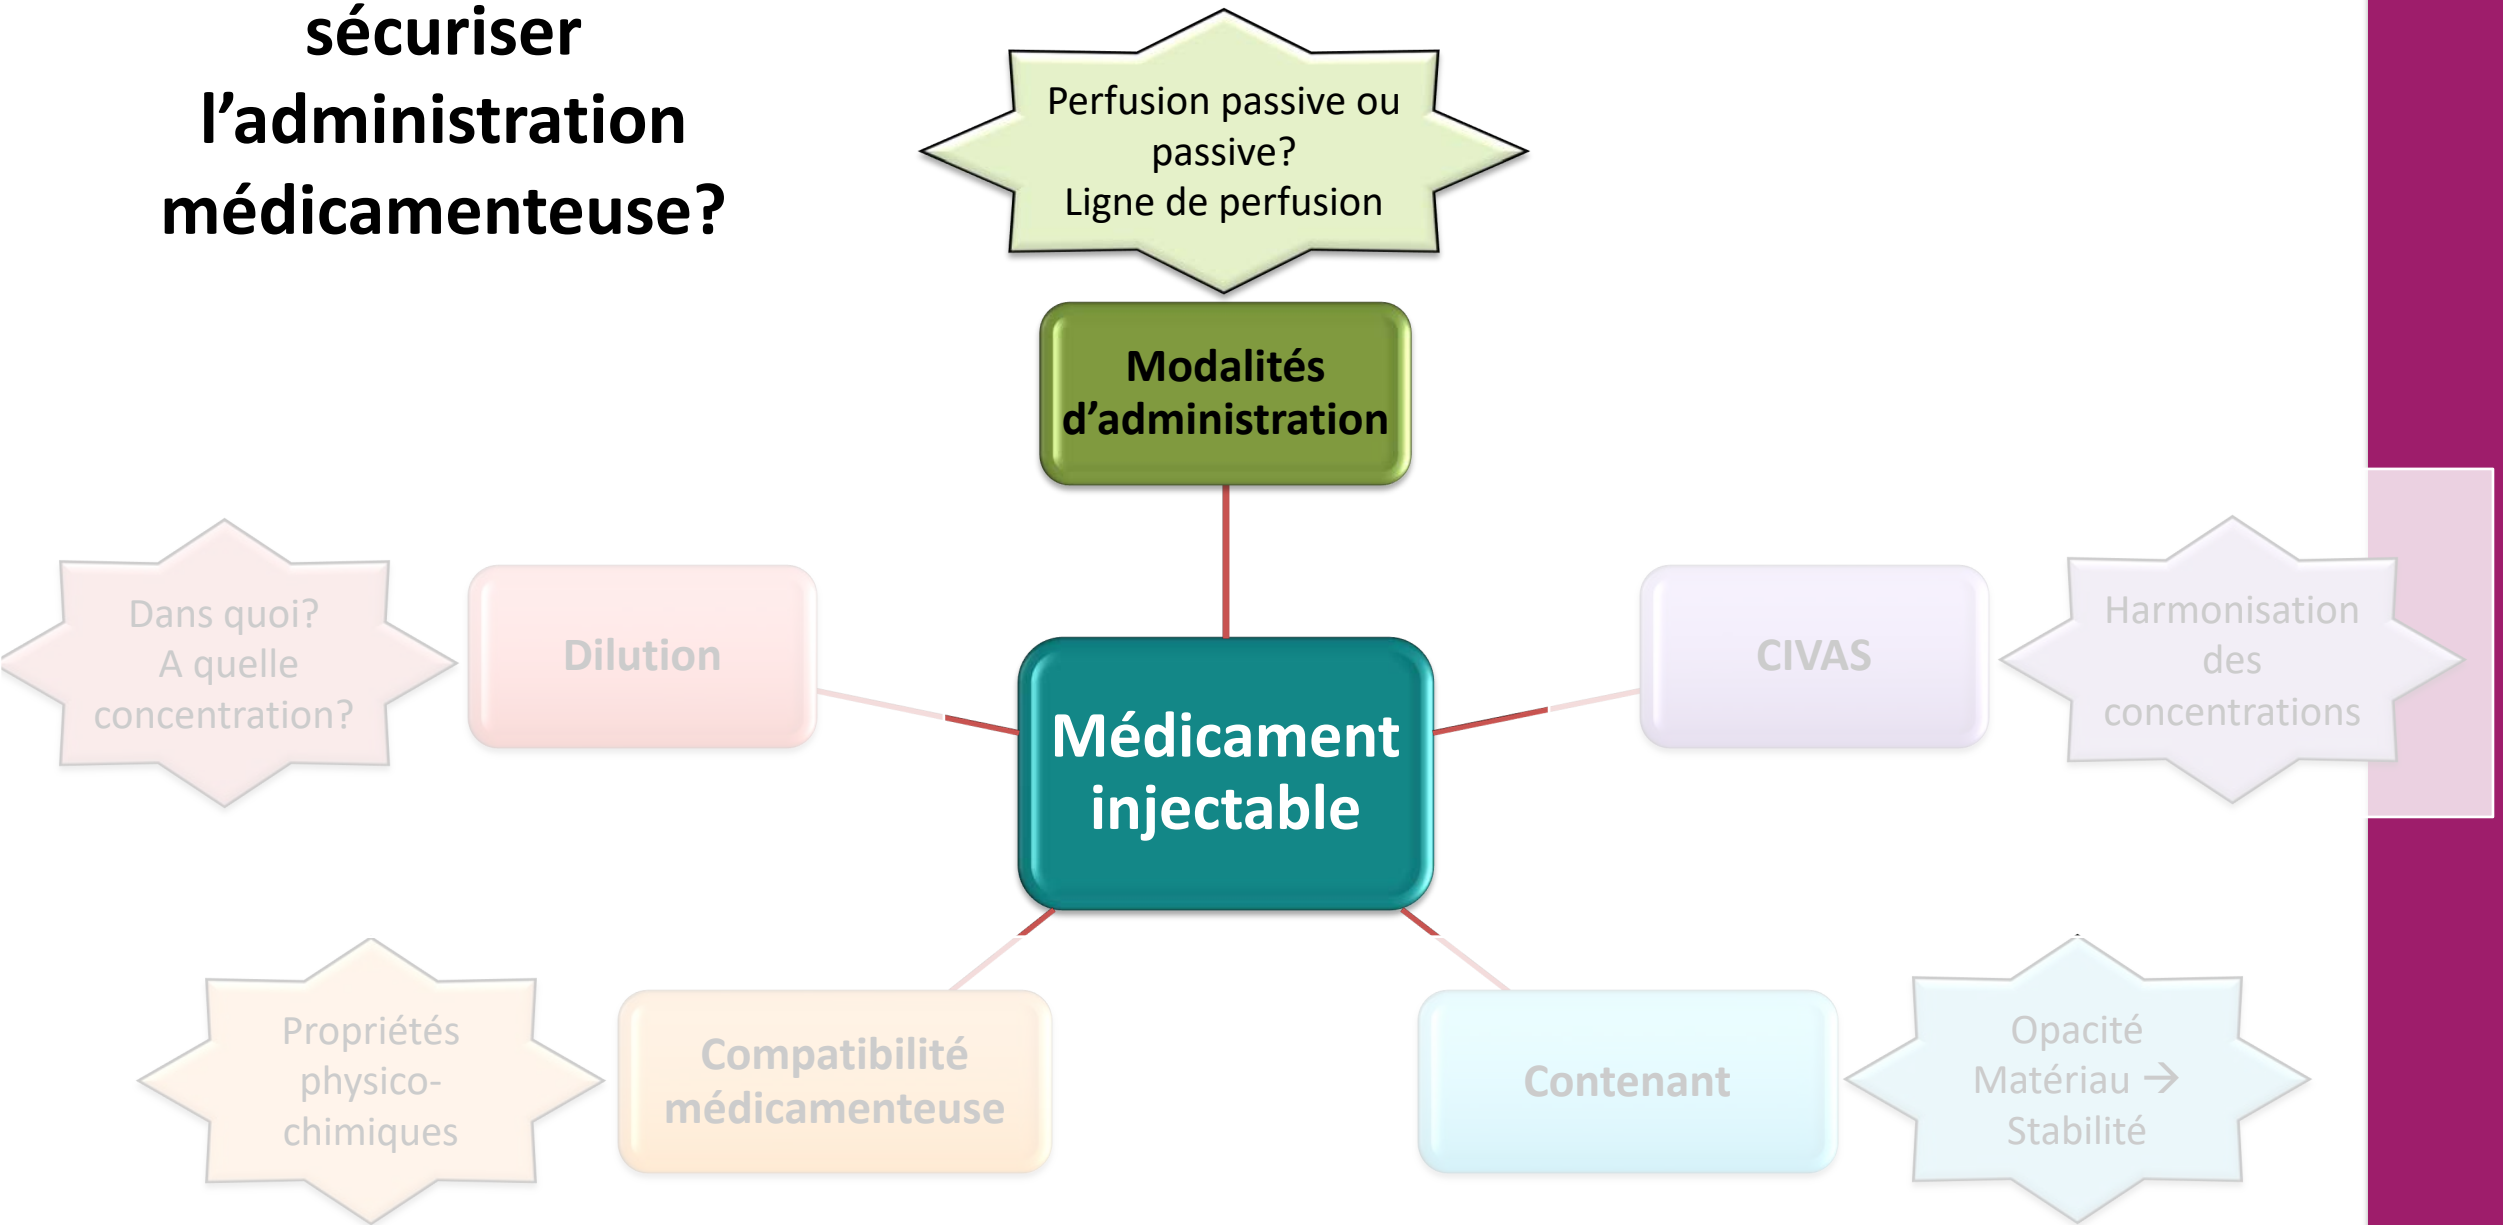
sécuriser l'administration médicamenteuse?

Perfusion passive ou passive?
Ligne de perfusion

Modalités d'administration

Dans quoi?
A quelle concentration?

Dilution

Médicament injectable

CIVAS

Harmonisation des concentrations

Propriétés physico-chimiques

Compatibilité médicamenteuse

Contenant

Opacité
Matériau → Stabilité